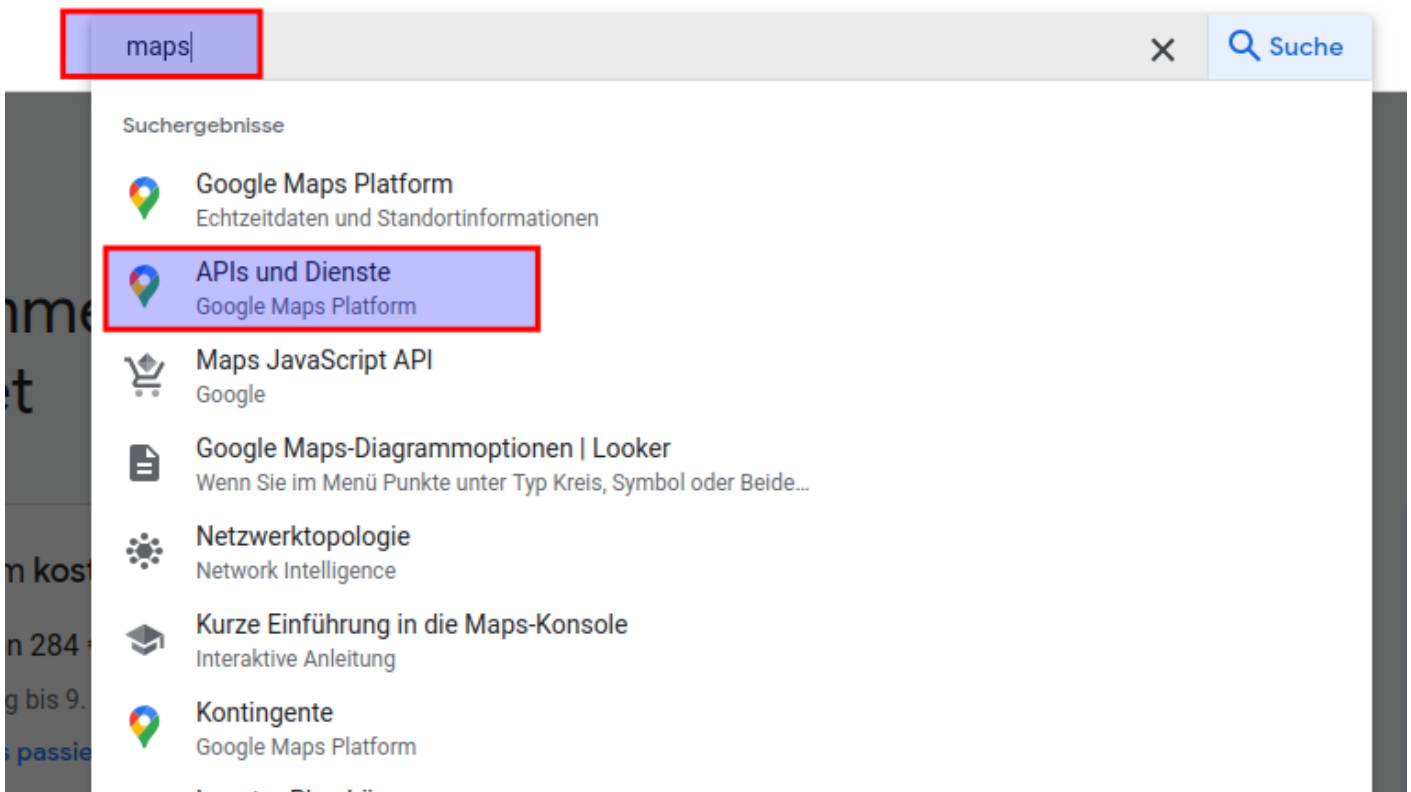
maps

Suche

Suchergebnisse

Google Maps Platform
Echtzeitdaten und Standortinformationen

APIs und Dienste
Google Maps Platform

Maps JavaScript API
Google

Google Maps-Diagrammoptionen | Looker
Wenn Sie im Menü Punkte unter Typ Kreis, Symbol oder Beide...

Netzwerktopologie
Network Intelligence

Kurze Einführung in die Maps-Konsole
Interaktive Anleitung

Kontingente
Google Maps Platform

nme
et

n kost
n 284
g bis 9.
s passie

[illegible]